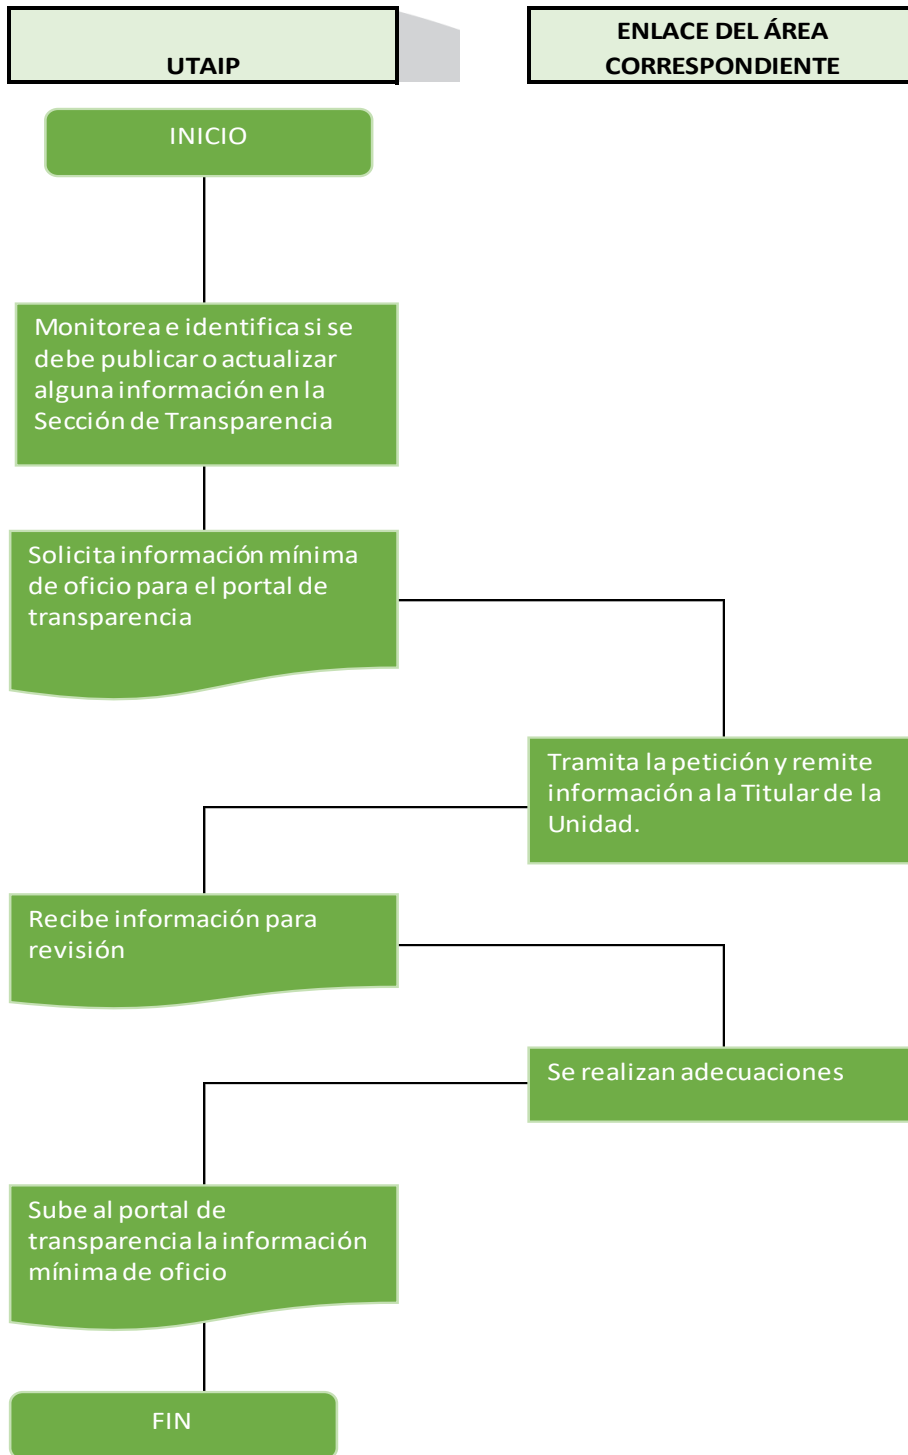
UTAIP

ENLACE DEL ÁREA CORRESPONDIENTE

INICIO

Monitorea e identifica si se debe publicar o actualizar alguna información en la Sección de Transparencia

Solicita información mínima de oficio para el portal de transparencia

Tramita la petición y remite información a la Titular de la Unidad.

Recibe información para revisión

Se realizan adecuaciones

Sube al portal de transparencia la información mínima de oficio

FIN